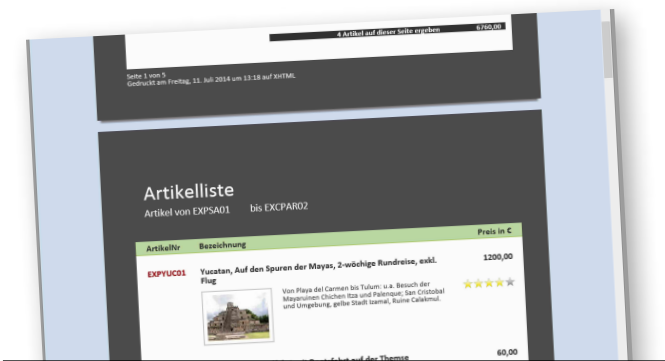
4 Artikel auf dieser Seite ergeben 6760,00

Seite 1 von 5
Gedruckt am Freitag, 11. Juli 2014 um 13:18 auf XHTML

Artikelliste
Artikel von EXPSA01 bis EXCPAR02

| ArtikelNr | Bezeichnung | Preis in € |
|---|---|---|
| EXPYUC01 | Yucatan, Auf den Spuren der Mayas, 2-wöchige Rundreise, exkl. Flug<br>Von Playa del Carmen bis Tulum: u.a. Besuch der Mayaruinen Chichen Itza und Palenque; San Cristobal und Umgebung, gelbe Stadt Izamal, Ruine Calakmul. | 1200,00 |
| | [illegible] | 60,00 |